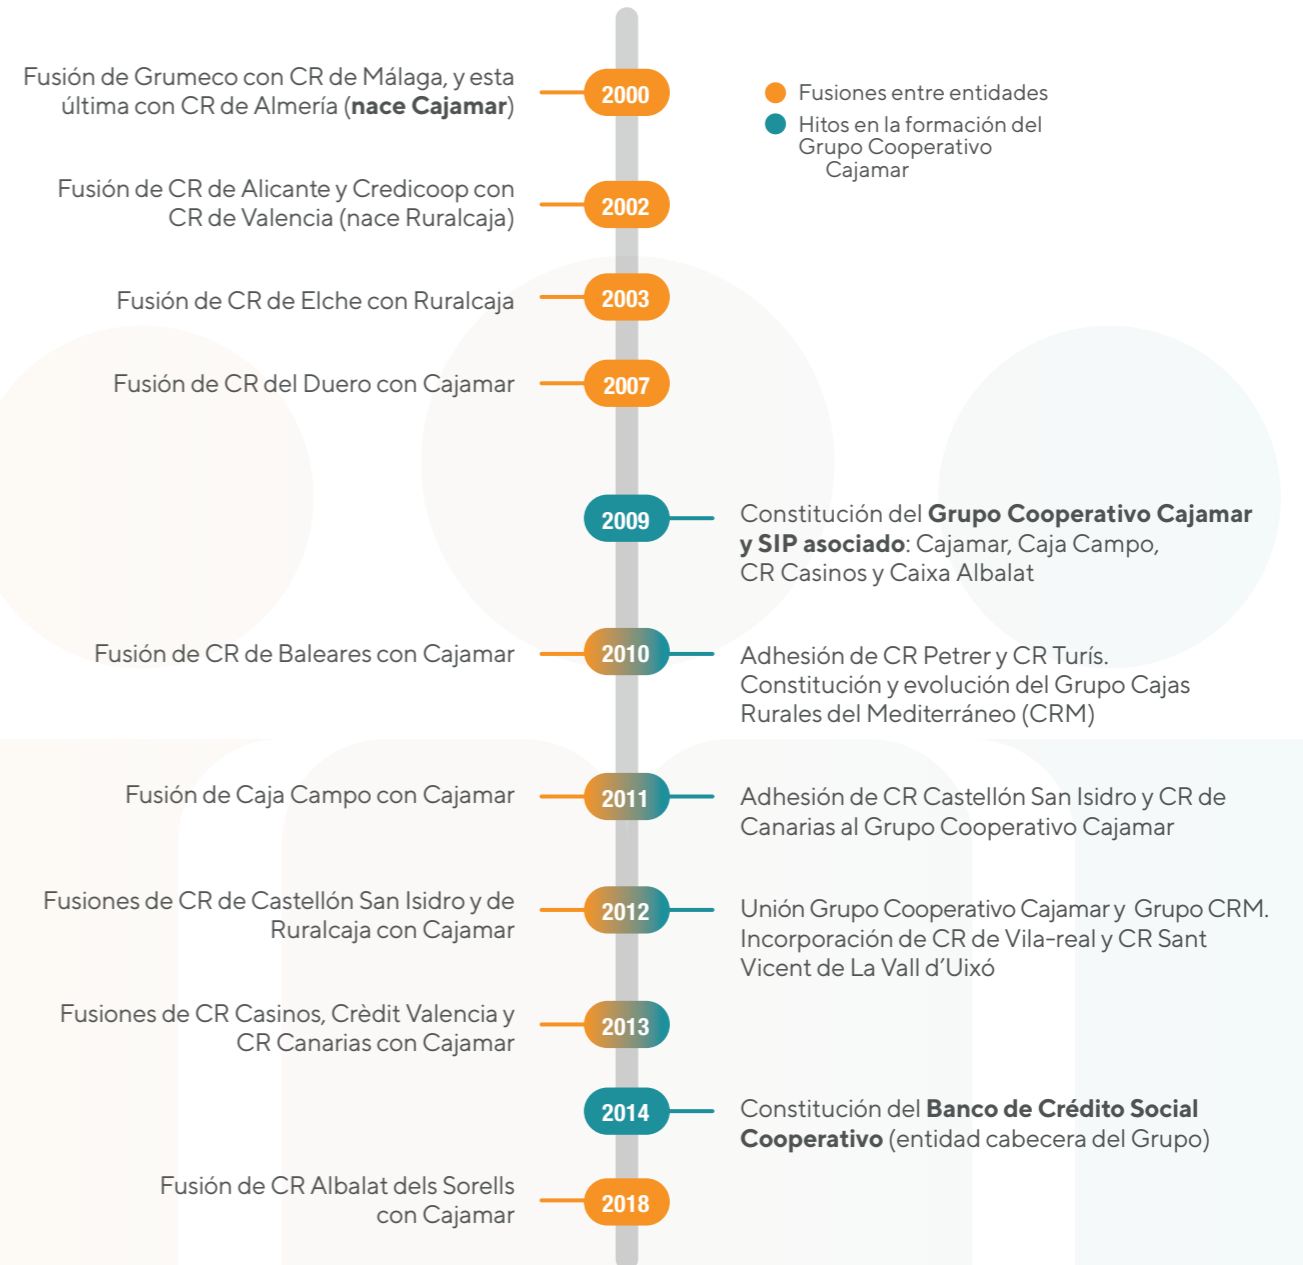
Fusiones entre entidades
Hitos en la formación del Grupo Cooperativo Cajamar

Fusión de Grumeco con CR de Málaga, y esta última con CR de Almería (nace Cajamar)
2000

Fusión de CR de Alicante y Credicoop con CR de Valencia (nace Ruralcaja)
2002

Fusión de CR de Elche con Ruralcaja
2003

Fusión de CR del Duero con Cajamar
2007

2009
Constitución del Grupo Cooperativo Cajamar y SIP asociado: Cajamar, Caja Campo, CR Casinos y Caixa Albalat

Fusión de CR de Baleares con Cajamar
2010
Adhesión de CR Petrer y CR Turís. Constitución y evolución del Grupo Cajas Rurales del Mediterráneo (CRM)

Fusión de Caja Campo con Cajamar
2011
Adhesión de CR Castellón San Isidro y CR de Canarias al Grupo Cooperativo Cajamar

Fusiones de CR de Castellón San Isidro y de Ruralcaja con Cajamar
2012
Unión Grupo Cooperativo Cajamar y Grupo CRM. Incorporación de CR de Vila-real y CR Sant Vicent de La Vall d'Uixó

Fusiones de CR Casinos, Crèdit Valencia y CR Canarias con Cajamar
2013

2014
Constitución del Banco de Crédito Social Cooperativo (entidad cabecera del Grupo)

Fusión de CR Albalat dels Sorells con Cajamar
2018